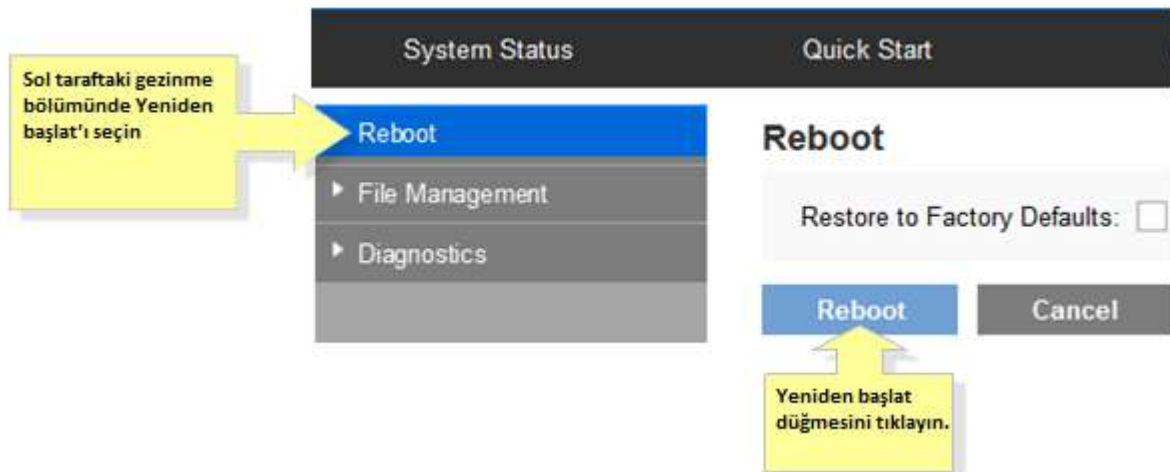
System Status

Quick Start

Sol taraftaki gezinme bölümünde Yeniden başlat'ı seçin

Reboot

File Management

Diagnostics

Reboot

Restore to Factory Defaults:

Reboot

Cancel

Yeniden başlat düğmesini tıklayın.